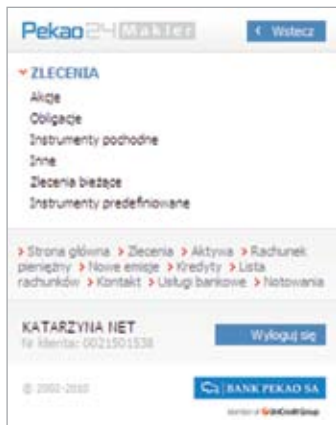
Pekao24 Makler

< Wstecz

ZLECENIA

Akcje

Obligacje

Instrumenty pochodne

Inne

Zlecenia bieżące

Instrumenty predefiniowane

> Strona główna > Zlecenia > Aktywa > Rachunek pieniężny > Nowe emisje > Kredyty > Lista rachunków > Kontakt > Usługi bankowe > Notowania

KATARZYNA NET

Nr klienta: 0021501538

Wyloguj się

© 2002-2010

BANK PEKAO SA

Member of UniCredit Group